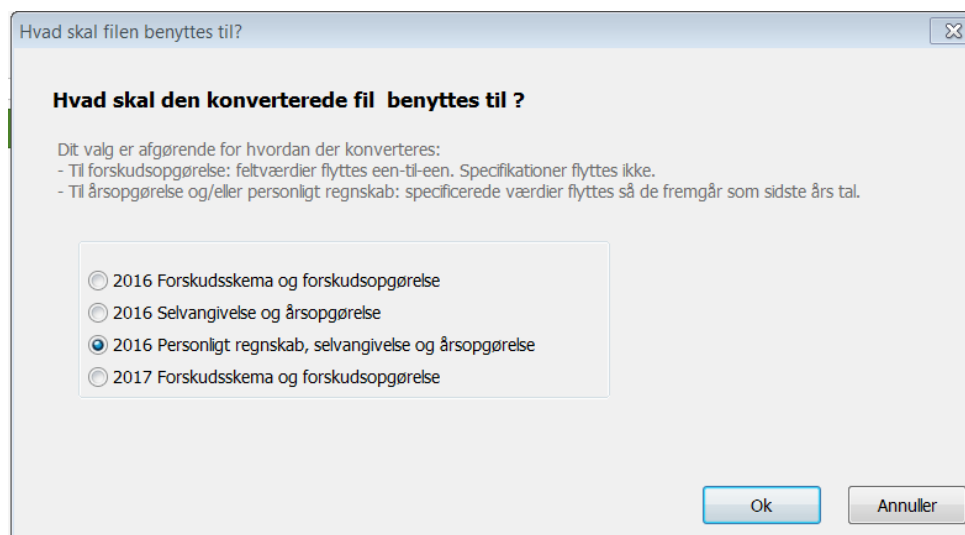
Hvad skal filen benyttes til?

Hvad skal den konverterede fil benyttes til ?

Dit valg er afgørende for hvordan der konverteres:
- Til forskudsopgørelse: feltværdier flyttes een-til-een. Specifikationer flyttes ikke.
- Til årsopgørelse og/eller personligt regnskab: specificerede værdier flyttes så de fremgår som sidste års tal.

2016 Forskudsskema og forskudsopgørelse
2016 Selvangivelse og årsopgørelse
2016 Personligt regnskab, selvangivelse og årsopgørelse
2017 Forskudsskema og forskudsopgørelse

Ok
Annuller